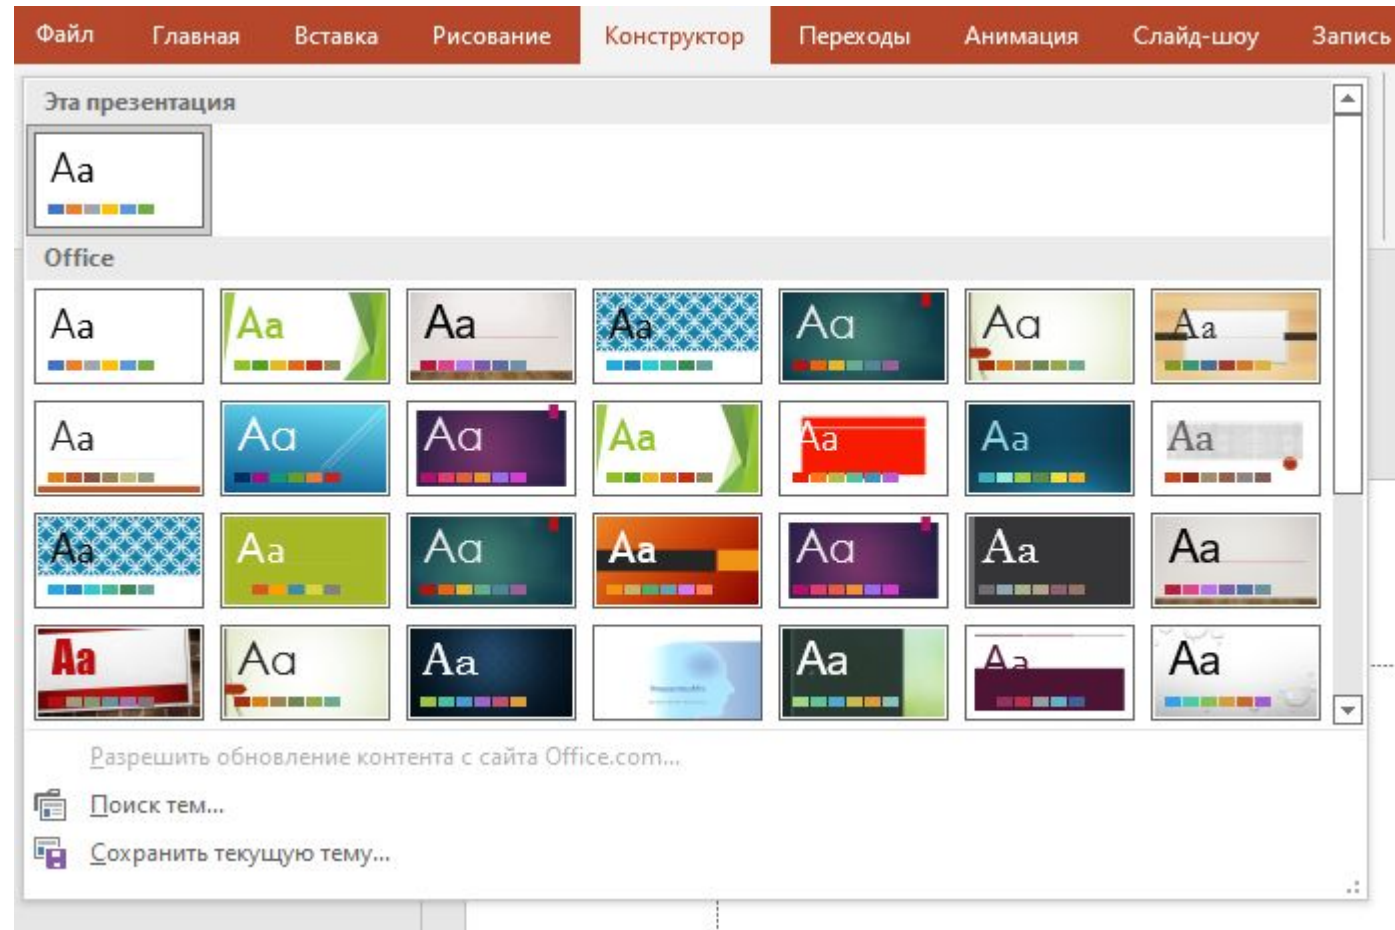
Файл Главная Вставка Рисование Конструктор Переходы Анимация Слайд-шоу Запись

Эта презентация

Aa

Office

Aa Aa Aa Aa Aa Aa Aa

Aa Aa Aa Aa Aa Aa Aa

Aa Aa Aa Aa Aa Aa Aa

Aa Aa Aa Aa Aa Aa

Разрешить обновление контента с сайта Office.com...

Поиск тем...

Сохранить текущую тему...